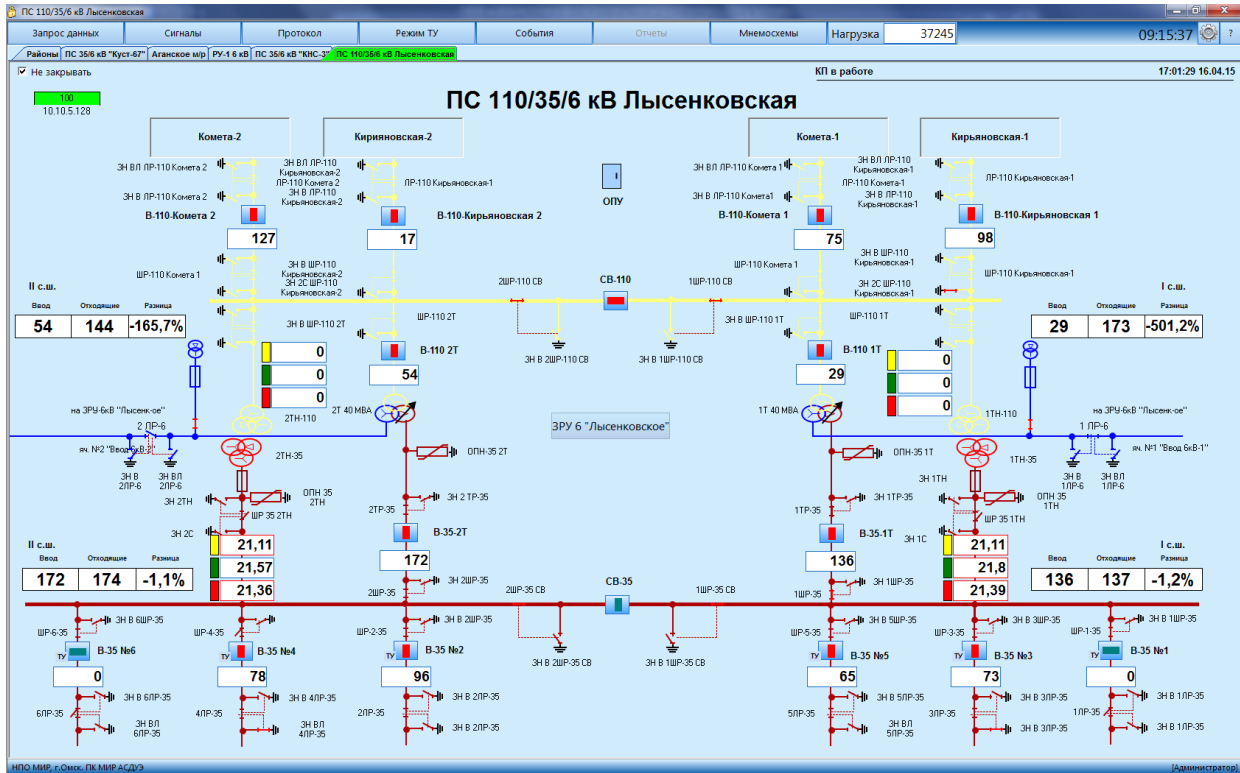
ПС 110/35/6 кВ Лысенковская

Запрос данных | Сигналы | Протокол | Режим ТУ | События | Отчеты | Мнемосхемы | Нагрузка 37245 | 09:15:37 | ?

Районы | ПС 35/6 кВ "Куст-67" | Аганское м/р | РУ-1 6 кВ | ПС 35/6 кВ "КНС-3" | ПС 110/35/6 кВ Лысенковская

Не закрывать

КП в работе

17:01:29 16.04.15

100
10.10.5.128

ПС 110/35/6 кВ Лысенковская

Комета-2

Кирияновская-2

Комета-1

Кирьяновская-1

ЗН ВЛ ЛР-110 Комета 2
ЗН В ЛР-110 Комета 2
ЗН ВЛ ЛР-110 Кирьяновская-2
ЛР-110 Комета 2
ЗН В ЛР-110 Кирьяновская-2
ЛР-110 Кирьяновская-1

ОПУ

ЗН ВЛ ЛР-110 Комета 1
ЗН В ЛР-110 Комета1
ЗН ВЛ ЛР-110 Кирьяновская-1
ЛР-110 Комета-1
ЗН В ЛР-110 Кирьяновская-1
ЛР-110 Кирьяновская-1

В-110-Комета 2
127
В-110-Кирьяновская 2
17
В-110-Комета 1
75
В-110-Кирьяновская 1
98

ШР-110 Комета 1
ЗН В ШР-110 Кирьяновская-2
ЗН 2С ШР-110 Кирьяновская-2
ШР-110 Комета 1
ЗН В ШР-110 Кирьяновская-1
ШР-110 Кирьяновская-1
ЗН 2С ШР-110 Кирьяновская-1

II с.ш.
| Ввод | Отходящие | Разница |
|---|---|---|
| 54 | 144 | -165,7% |

2ШР-110 СВ
СВ-110
1ШР-110 СВ

I с.ш.
| Ввод | Отходящие | Разница |
|---|---|---|
| 29 | 173 | -501,2% |

ЗН В ШР-110 2Т
ШР-110 2Т
ЗН В 2ШР-110 СВ
ЗН В 1ШР-110 СВ
ШР-110 1Т
ЗН В ШР-110 1Т

В-110 2Т
0
0
0
54
В-110 1Т
29
0
0
0

2ТН-110
2Т 40 МВА
1Т 40 МВА
1ТН-110

на ЗРУ-6кВ "Лысенк-ое"
2 ЛР-6
яч. №2 "Ввод 6кВ-2"
ЗРУ 6 "Лысенковское"
на ЗРУ-6кВ "Лысенк-ое"
1 ЛР-6
яч. №1 "Ввод 6кВ-1"

ЗН В 2ЛР-6
ЗН ВЛ 2ЛР-6
2ТН-35
ОПН-35 2Т
ОПН-35 1Т
ЗН 1ТН
1ТН-35
ЗН В 1ЛР-6
ЗН ВЛ 1ЛР-6

ЗН 2ТН
ОПН 35 2ТН
ШР 35 2ТН
ЗН 2 ТР-35
2ТР-35
ЗН 1ТР-35
1ТР-35
ОПН 35 1ТН
ШР 35 1ТН

ЗН 2С
21,11
21,57
21,36
В-35-2Т
В-35-1Т
ЗН 1С
21,11
21,8
21,39

II с.ш.
| Ввод | Отходящие | Разница |
|---|---|---|
| 172 | 174 | -1,1% |

172
ЗН 2ШР-35
2ШР-35
2ШР-35 СВ
СВ-35
1ШР-35 СВ
136
ЗН 1ШР-35
1ШР-35

I с.ш.
| Ввод | Отходящие | Разница |
|---|---|---|
| 136 | 137 | -1,2% |

ЗН В 6ШР-35
ШР-6-35
ШР-4-35
ЗН В 4ШР-35
ШР-2-35
ЗН В 2ШР-35
ЗН В 2ШР-35 СВ
ЗН В 1ШР-35 СВ
ЗН В 5ШР-35
ШР-5-35
ШР-3-35
ЗН В 3ШР-35
ШР-1-35
ЗН В 1ШР-35

ТУ В-35 №6
0
ТУ В-35 №4
78
ТУ В-35 №2
96
ТУ В-35 №5
65
ТУ В-35 №3
73
ТУ В-35 №1
0

ЗН В 6ЛР-35
6ЛР-35
ЗН ВЛ 6ЛР-35
ЗН В 4ЛР-35
4ЛР-35
ЗН ВЛ 4ЛР-35
ЗН В 2ЛР-35
2ЛР-35
ЗН В 2ЛР-35
ЗН В 5ЛР-35
5ЛР-35
ЗН ВЛ 5ЛР-35
ЗН В 3ЛР-35
3ЛР-35
ЗН В 3ЛР-35
ЗН В 1ЛР-35
1ЛР-35
ЗН В 1ЛР-35

НПО МИР, г.Омск. ПК МИР АСДУЭ
[Администратор]